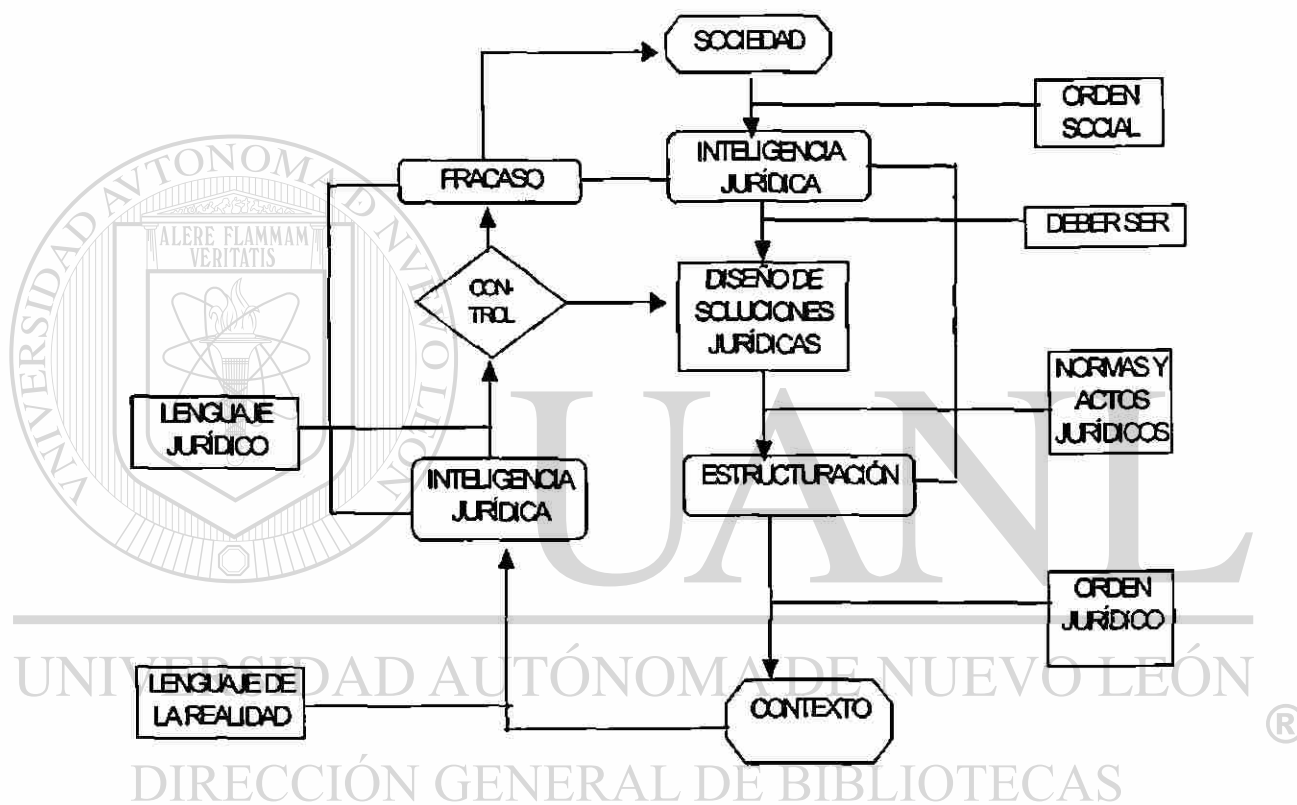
SOCIEDAD

ORDEN SOCIAL

INTELIGENCIA JURÍDICA

FRACASO

DEBER SER

CON-TROL

DISEÑO DE SOLUCIONES JURÍDICAS

NORMAS Y ACTOS JURÍDICOS

LENGUAJE JURÍDICO

INTELIGENCIA JURÍDICA

ESTRUCTURACIÓN

ORDEN JURÍDICO

LENGUAJE DE LA REALIDAD

CONTEXTO

UNIVERSIDAD AUTÓNOMA DE NUEVO LEÓN
ALERE FLAMMAM VERITATIS
UANL
UNIVERSIDAD AUTÓNOMA DE NUEVO LEÓN ®
DIRECCIÓN GENERAL DE BIBLIOTECAS